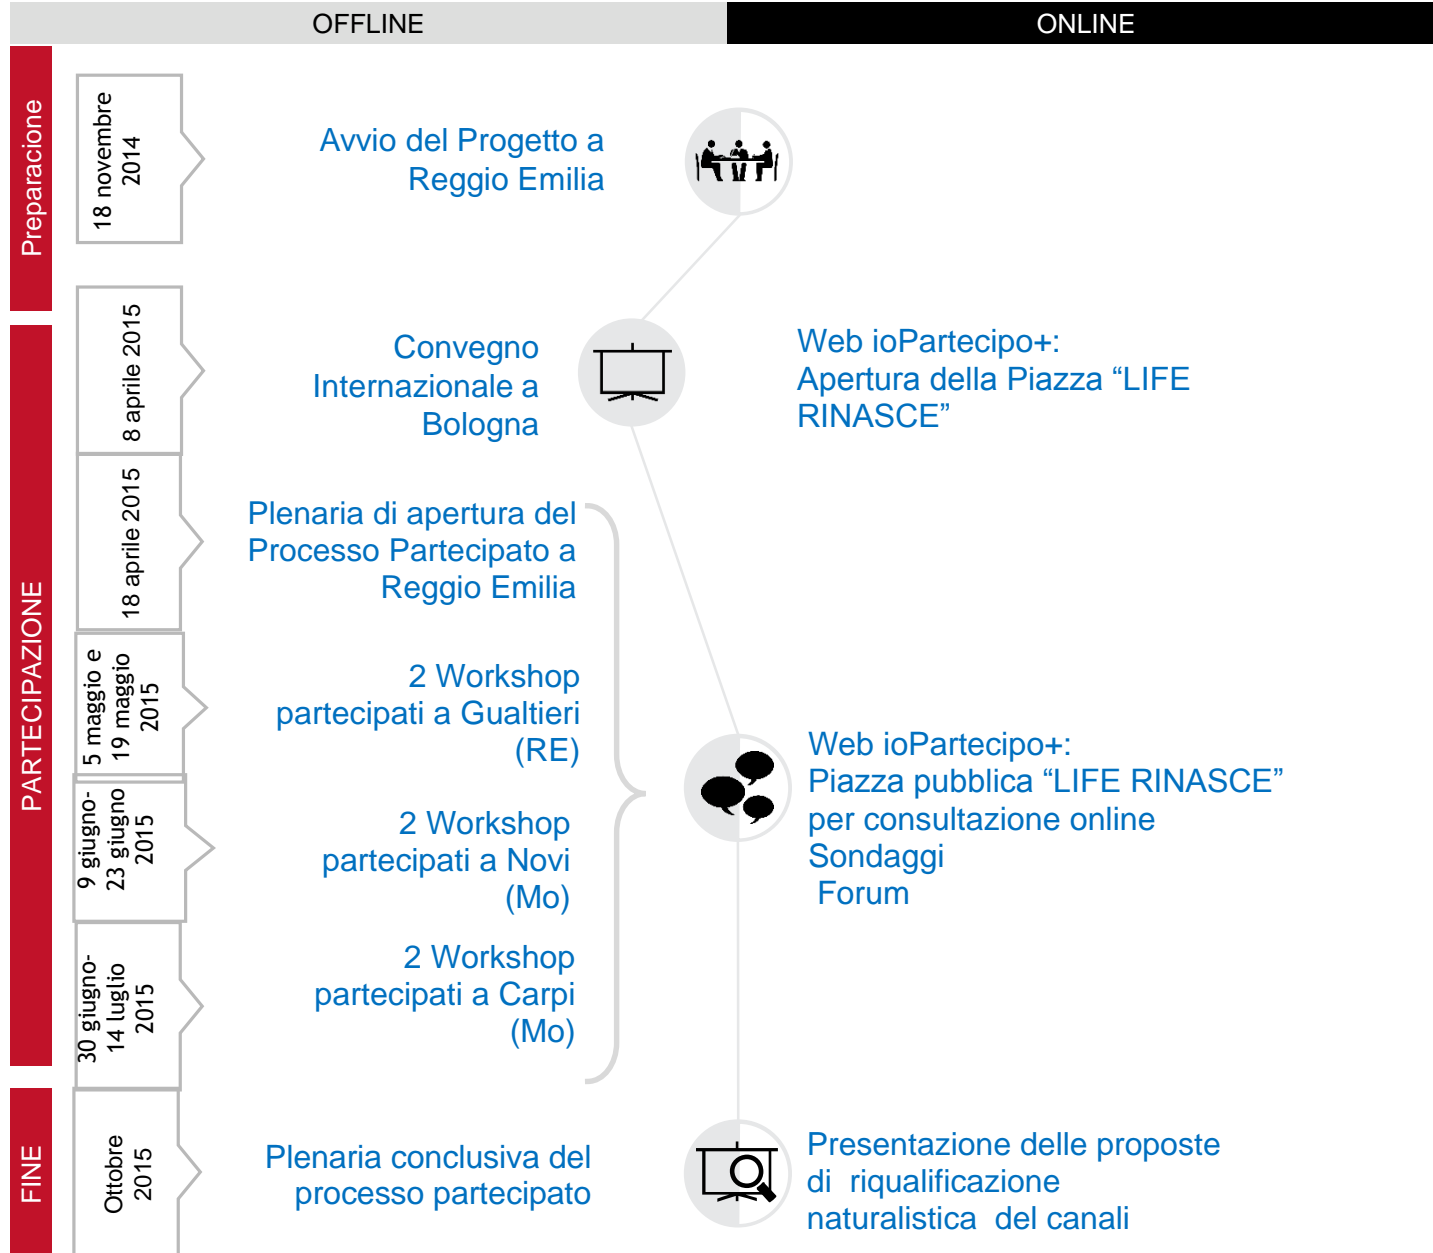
OFFLINE

ONLINE

Preparacione

18 novembre 2014

Avvio del Progetto a Reggio Emilia

PARTECIPAZIONE

8 aprile 2015

Convegno Internazionale a Bologna

Web ioPartecipo+: Apertura della Piazza “LIFE RINASCE”

18 aprile 2015

Plenaria di apertura del Processo Partecipato a Reggio Emilia

5 maggio e 19 maggio 2015

2 Workshop partecipati a Gualtieri (RE)

9 giugno- 23 giugno 2015

2 Workshop partecipati a Novi (Mo)

Web ioPartecipo+: Piazza pubblica “LIFE RINASCE” per consultazione online Sondaggi Forum

30 giugno- 14 luglio 2015

2 Workshop partecipati a Carpi (Mo)

FINE

Ottobre 2015

Plenaria conclusiva del processo partecipato

Presentazione delle proposte di riqualificazione naturalistica del canali